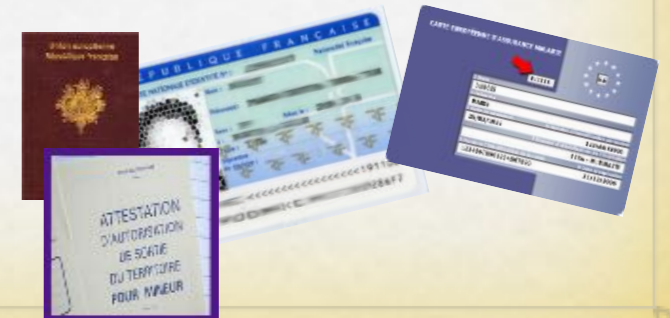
Union européenne
République française

RÉPUBLIQUE FRANÇAISE
Nationalité Française
CARTE NATIONALE D'IDENTITÉ N° :
Nom :
Prénom(s) :
Sexe :
Né(e) le :
à :
Taille :
Signature du titulaire :
<<<<<<<<<<<<<<<<<<<<19

CARTE EUROPÉENNE D'ASSURANCE MALADIE

ATTESTATION D'AUTORISATION DE SORTIE DU TERRITOIRE POUR MINEUR